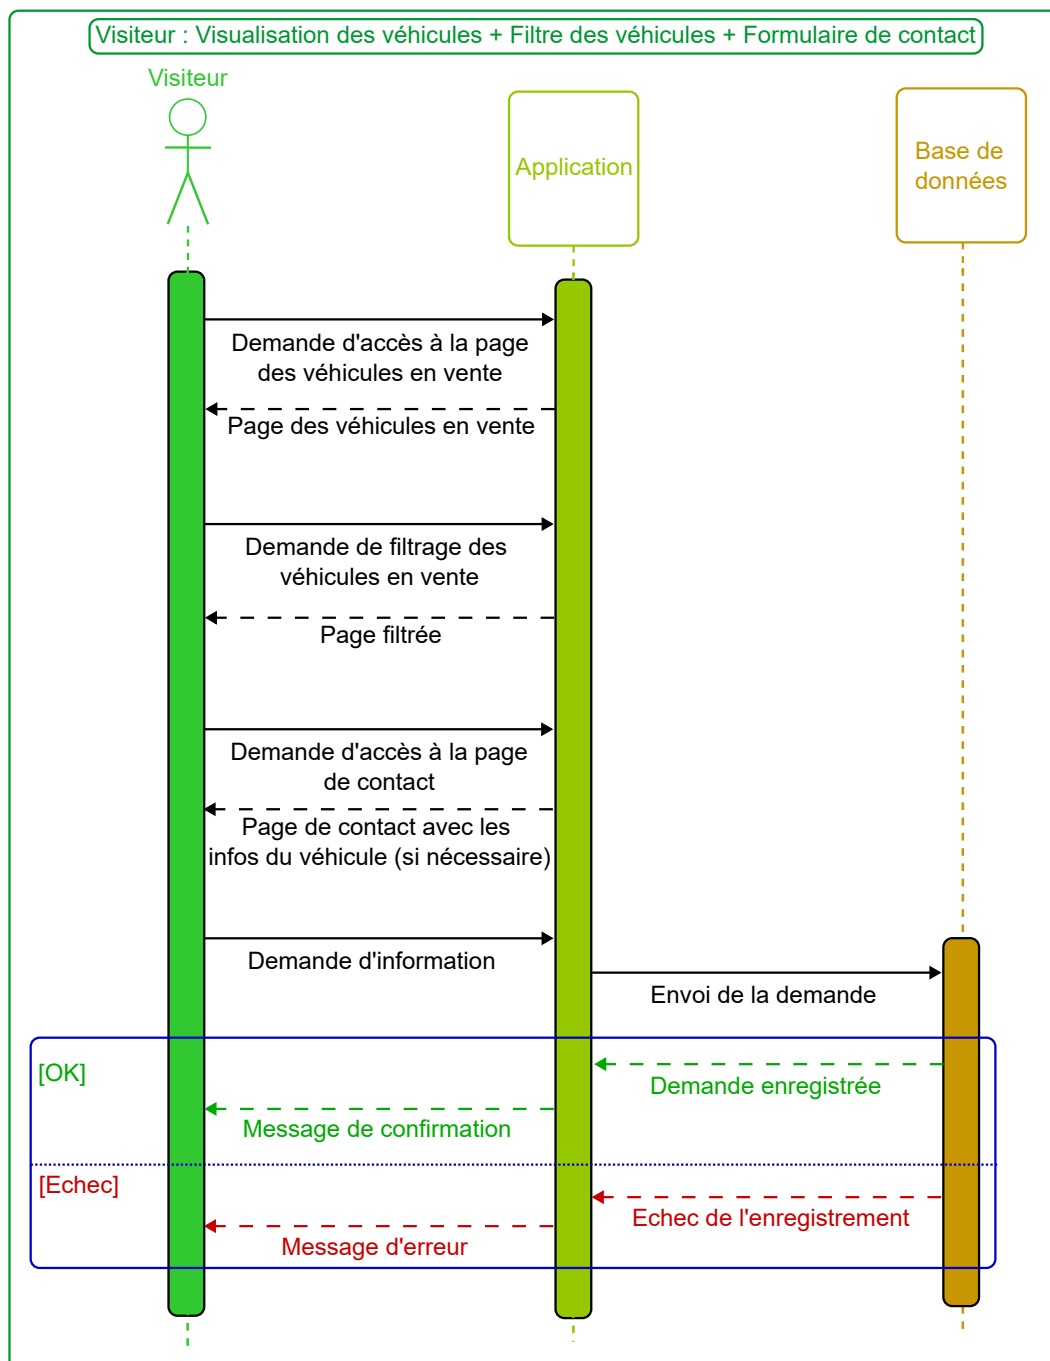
Visiteur : Visualisation des véhicules + Filtre des véhicules + Formulaire de contact

Visiteur

Application

Base de données

Demande d'accès à la page des véhicules en vente

Page des véhicules en vente

Demande de filtrage des véhicules en vente

Page filtrée

Demande d'accès à la page de contact

Page de contact avec les infos du véhicule (si nécessaire)

Demande d'information

Envoi de la demande

[OK]

Demande enregistrée

Message de confirmation

[Echec]

Echec de l'enregistrement

Message d'erreur